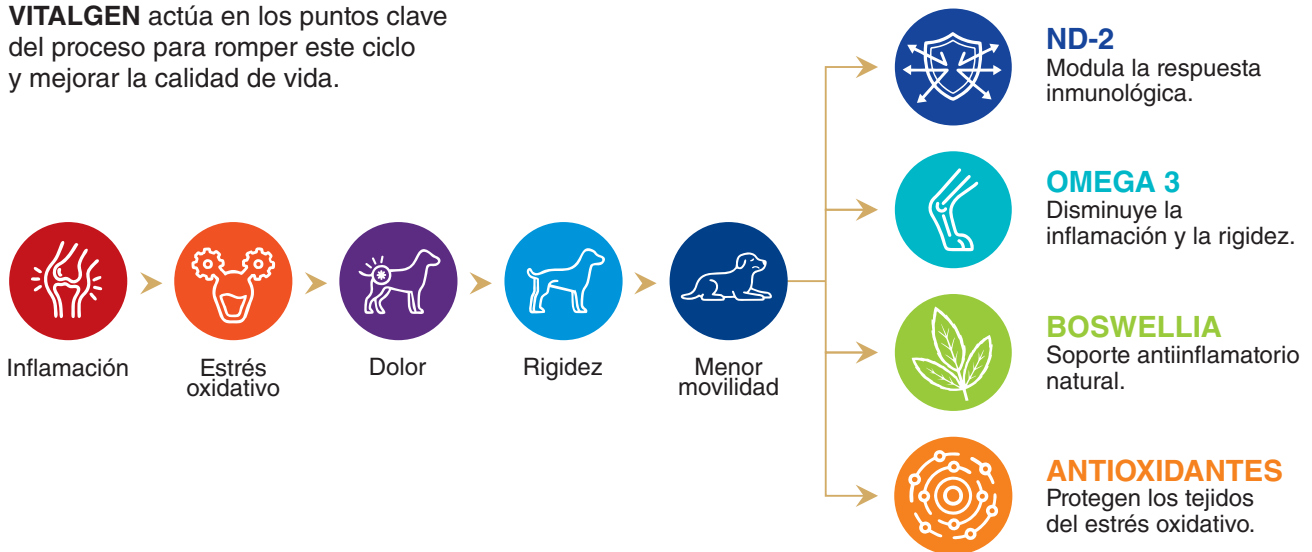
**VITALGEN** actúa en los puntos clave del proceso para romper este ciclo y mejorar la calidad de vida.

Inflamación

Estrés oxidativo

Dolor

Rigidez

Menor movilidad

**ND-2**
Modula la respuesta inmunológica.

**OMEGA 3**
Disminuye la inflamación y la rigidez.

**BOSWELLIA**
Soporte antiinflamatorio natural.

**ANTIOXIDANTES**
Protegen los tejidos del estrés oxidativo.